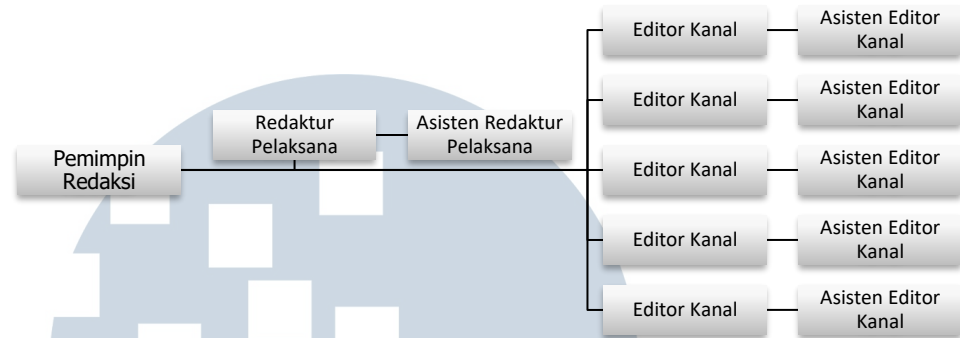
Pemimpin Redaksi

Redaktur Pelaksana

Asisten Redaktur Pelaksana

Editor Kanal

Asisten Editor Kanal

Editor Kanal

Asisten Editor Kanal

Editor Kanal

Asisten Editor Kanal

Editor Kanal

Asisten Editor Kanal

Editor Kanal

Asisten Editor Kanal